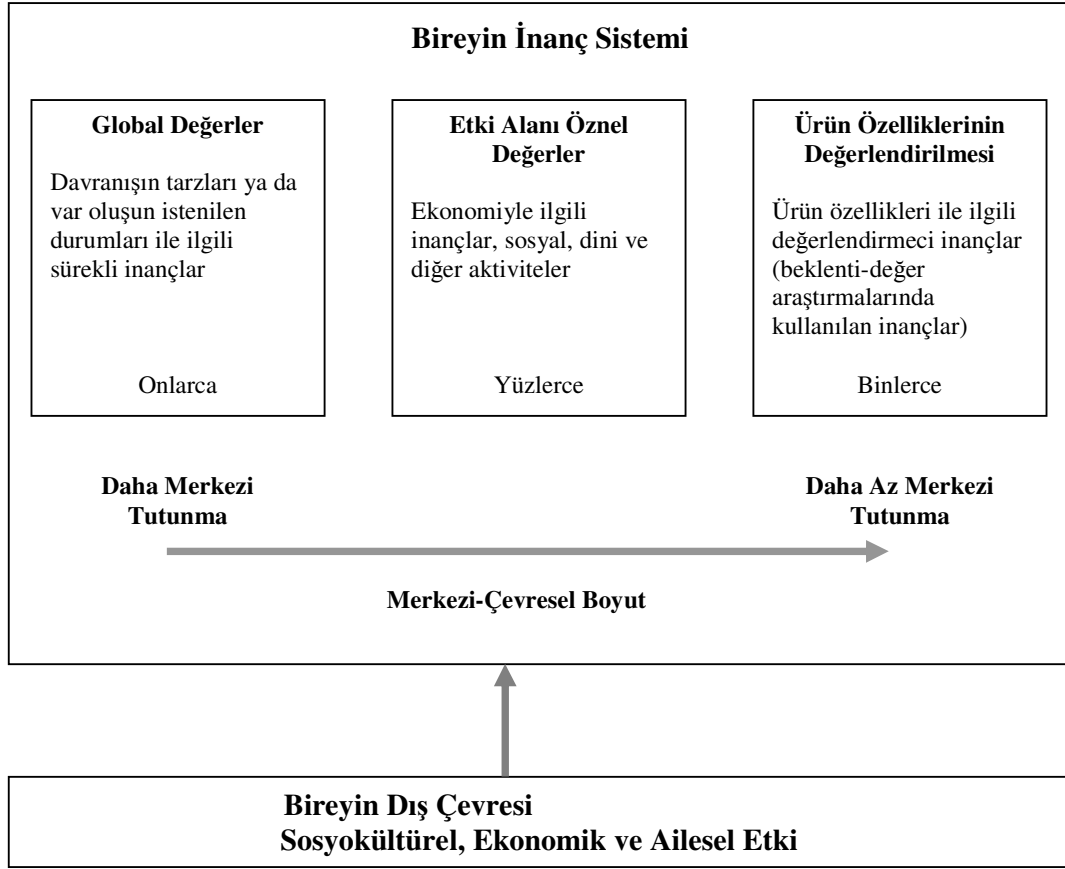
Bireyin İnanç Sistemi

Global Değerler

Davranışın tarzları ya da var oluşun istenilen durumları ile ilgili sürekli inançlar

Onlarca

Etki Alanı Öznel Değerler

Ekonomiyle ilgili inançlar, sosyal, dini ve diğer aktiviteler

Yüzlerce

Ürün Özelliklerinin Değerlendirilmesi

Ürün özellikleri ile ilgili değerlendirmeci inançlar (beklenti-değer araştırmalarında kullanılan inançlar)

Binlerce

Daha Merkezi Tutunma

Daha Az Merkezi Tutunma

Merkezi-Çevresel Boyut

Bireyin Dış Çevresi
Sosyokültürel, Ekonomik ve Ailesel Etki